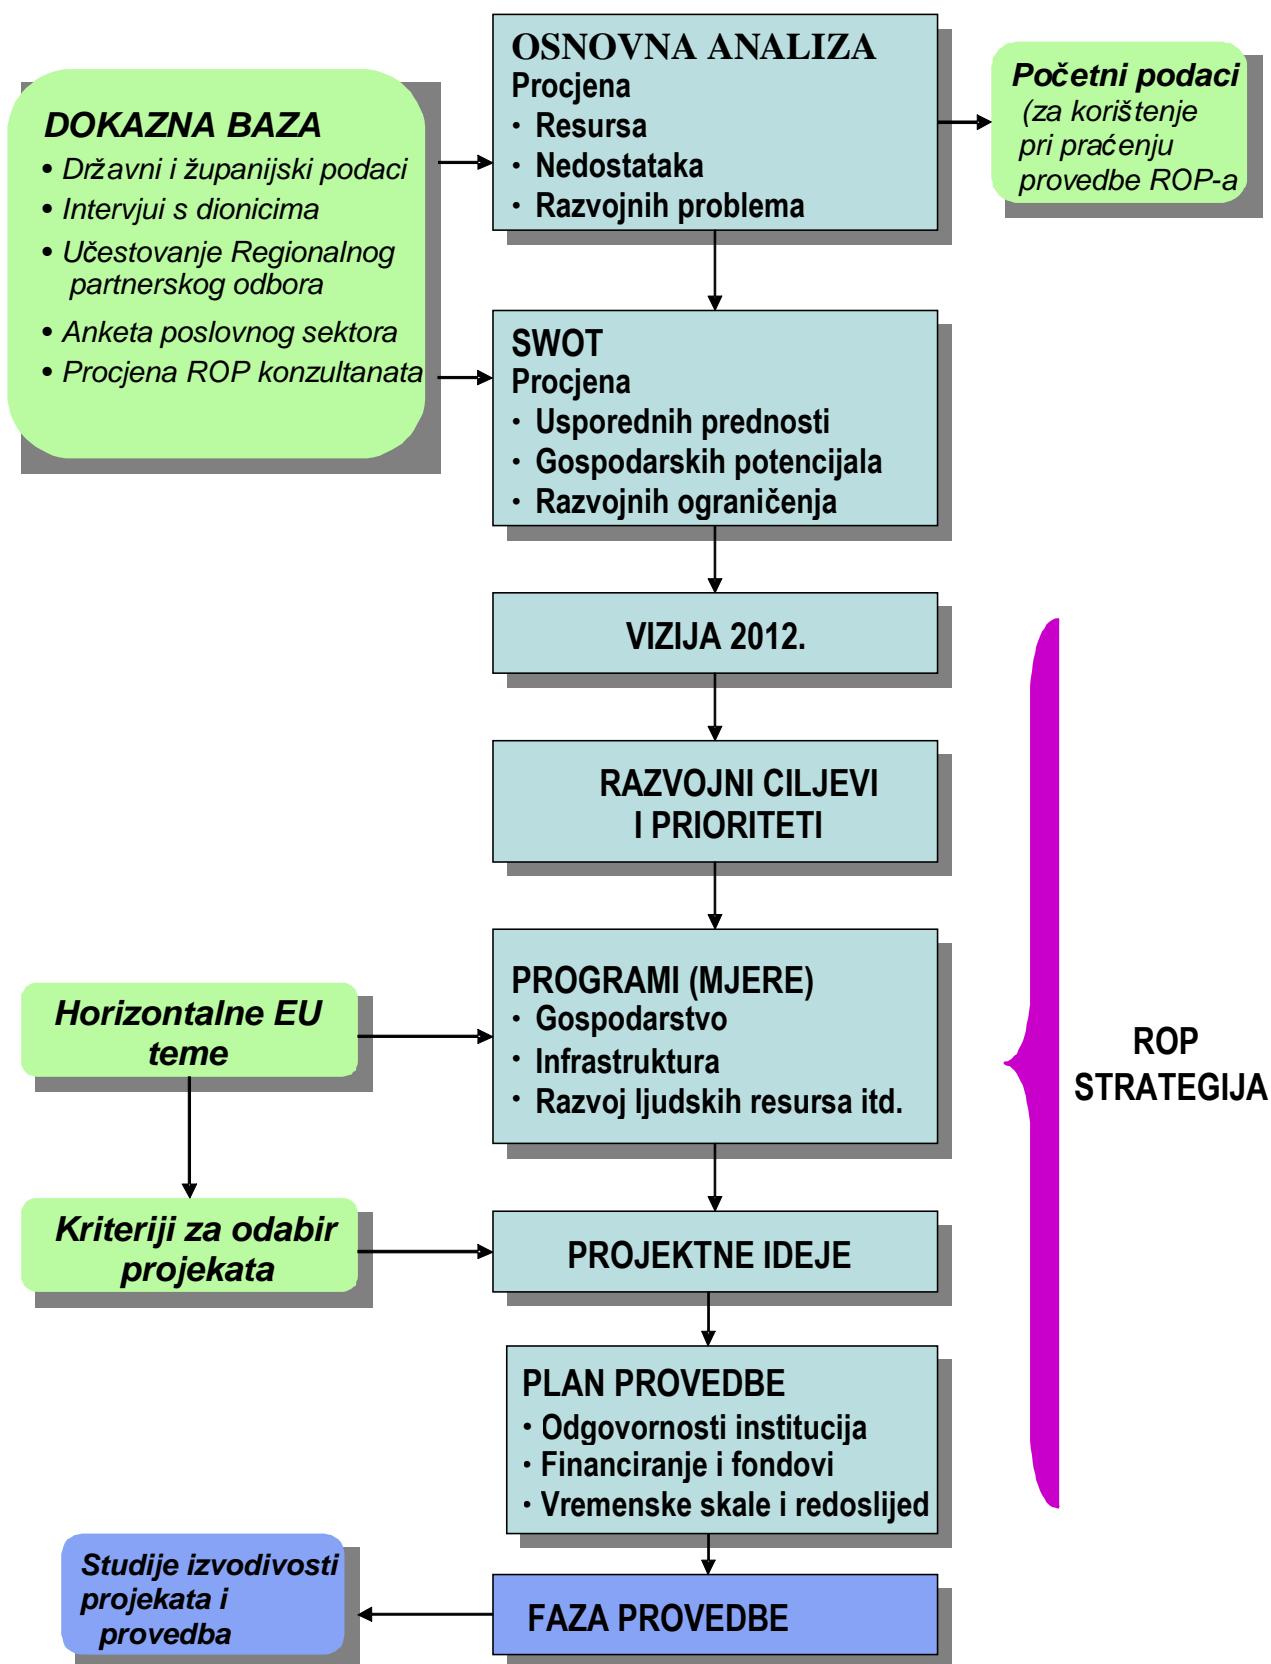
DOKAZNA BAZA
• Državni i županijski podaci
• Intervjui s dionicima
• Učestovanje Regionalnog partnerskog odbora
• Anketa poslovnog sektora
• Procjena ROP konzultanata

OSNOVNA ANALIZA
Procjena
• Resursa
• Nedostataka
• Razvojnih problema

Početni podaci (za korištenje pri praćenju provedbe ROP-a

SWOT
Procjena
• Usporednih prednosti
• Gospodarskih potencijala
• Razvojnih ograničenja

VIZIJA 2012.

RAZVOJNI CILJEVI I PRIORITETI

Horizontalne EU teme

PROGRAMI (MJERE)
• Gospodarstvo
• Infrastruktura
• Razvoj ljudskih resursa itd.

ROP STRATEGIJA

Kriteriji za odabir projekata

PROJEKTNE IDEJE

PLAN PROVEDBE
• Odgovornosti institucija
• Financiranje i fondovi
• Vremenske skale i redoslijed

Studije izvodivosti projekata i provedba

FAZA PROVEDBE